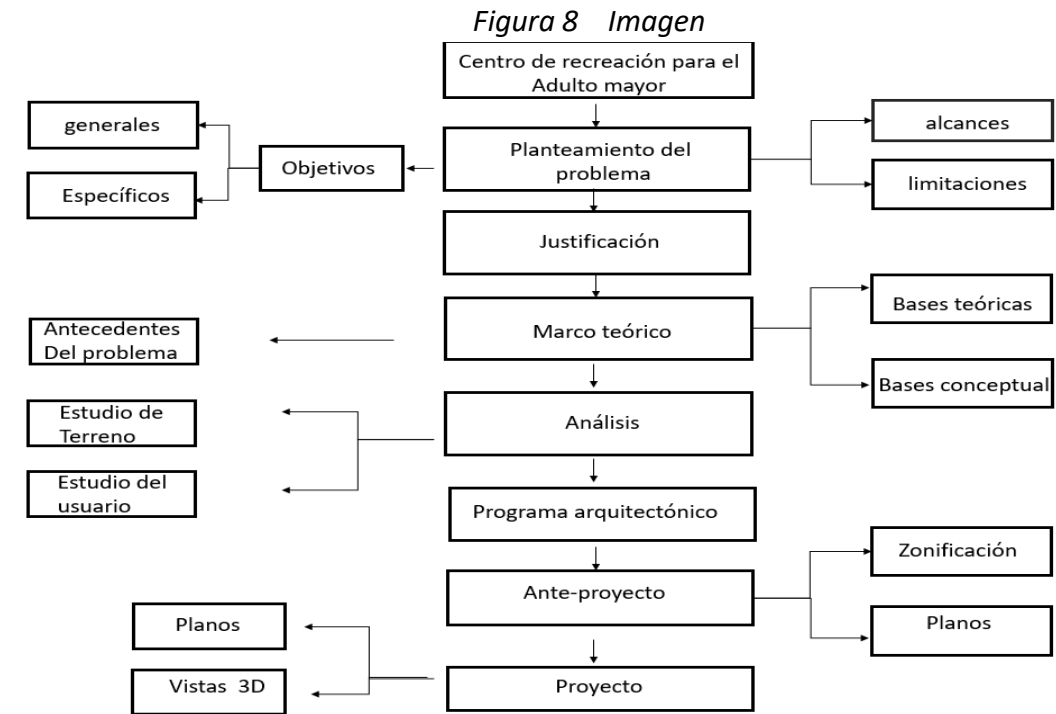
*Figura 8 Imagen*

Centro de recreación para el Adulto mayor

generales

Específicos

Objetivos

Planteamiento del problema

alcances

limitaciones

Justificación

Antecedentes Del problema

Marco teórico

Bases teóricas

Bases conceptual

Estudio de Terreno

Estudio del usuario

Análisis

Programa arquitectónico

Ante-proyecto

Zonificación

Planos

Planos

Vistas 3D

Proyecto